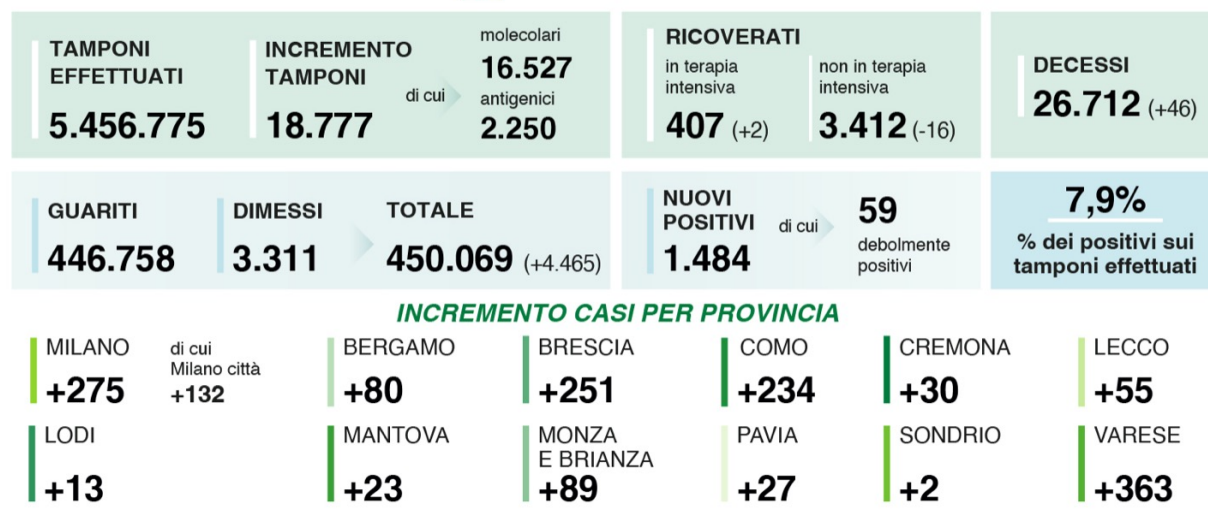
TAMPONI EFFETTUATI
5.456.775

INCREMENTO TAMPONI
18.777

di cui

molecolari
16.527
antigenici
2.250

RICOVERATI
in terapia intensiva
407 (+2)

non in terapia intensiva
3.412 (-16)

DECESSI
26.712 (+46)

GUARITI
446.758

DIMESSI
3.311

TOTALE
450.069 (+4.465)

NUOVI POSITIVI
1.484

di cui

59
debolmente positivi

7,9%
% dei positivi sui tamponi effettuati

INCREMENTO CASI PER PROVINCIA

MILANO
+275

di cui
Milano città
+132

BERGAMO
+80

BRESCIA
+251

COMO
+234

CREMONA
+30

LECCO
+55

LODI
+13

MANTOVA
+23

MONZA E BRIANZA
+89

PAVIA
+27

SONDRIO
+2

VARESE
+363